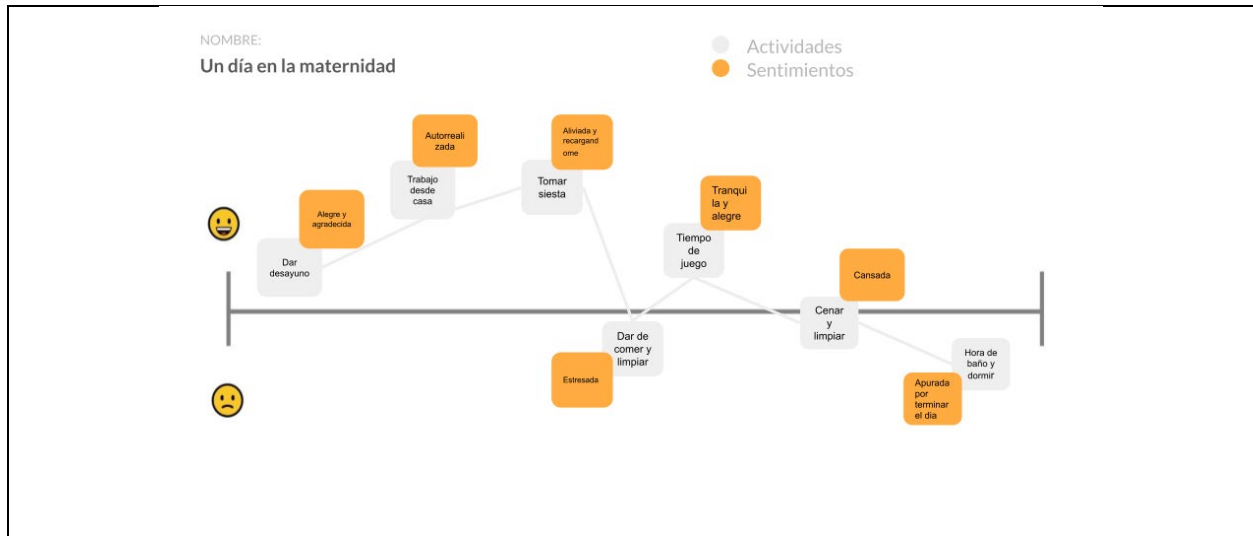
NOMBRE:

Un día en la maternidad

Actividades

Sentimientos

Autorrealizada

Trabajo desde casa

Aliviada y recargandome

Tomar siesta

Alegre y agradecida

Dar desayuno

Tranquila y alegre

Tiempo de juego

Cansada

Cenar y limpiar

Dar de comer y limpiar

Estresada

Hora de baño y dormir

Apurada por terminar el día